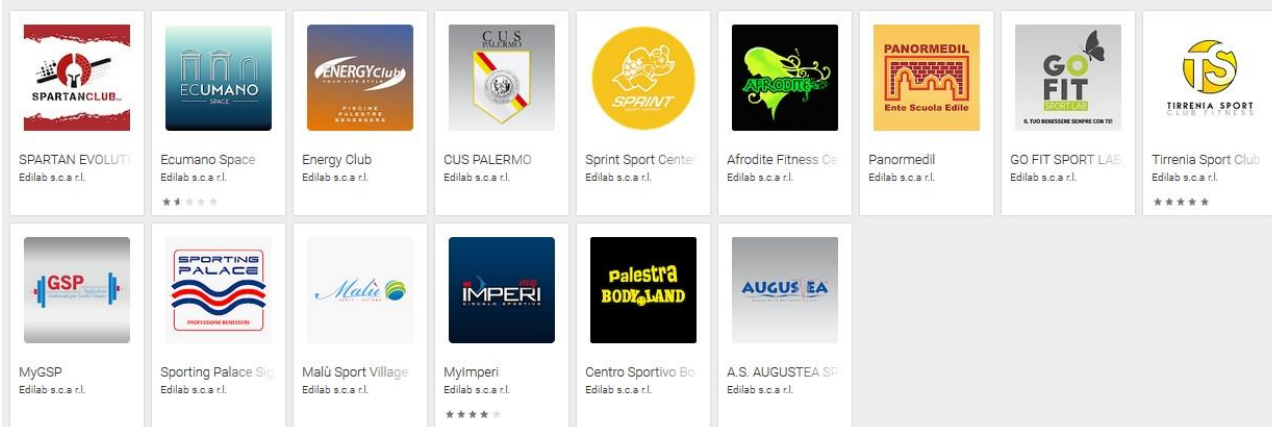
SPARTANCLUB

SPARTAN EVOLUTI
Edilab s.c.a r.l.

ECUMANO
SPACE

Ecumano Space
Edilab s.c.a r.l.

ENERGYClub
YOUR LIFE STYLE
PISCINE
PALESTRE
BENESSERE

Energy Club
Edilab s.c.a r.l.

CUS
PALERMO

CUS PALERMO
Edilab s.c.a r.l.

SPRINT

Sprint Sport Center
Edilab s.c.a r.l.

AFRODITE

Afrodite Fitness Ce
Edilab s.c.a r.l.

PANORMEDIL
Ente Scuola Edile

Panormedil
Edilab s.c.a r.l.

GO
FIT
SPORT LAB
IL TUO BENESSERE SEMPRE CON TE!

GO FIT SPORT LAB
Edilab s.c.a r.l.

TS
TIRRENIA SPORT
CLUB FITNESS

Tirrenia Sport Club
Edilab s.c.a r.l.

GSP

MyGSP
Edilab s.c.a r.l.

SPORTING
PALACE
PROFESSIONE BENESSERE

Sporting Palace Sic
Edilab s.c.a r.l.

Malù

Malù Sport Village
Edilab s.c.a r.l.

IMPERI
CIRCOLO SPORTIVO

MyImperi
Edilab s.c.a r.l.

Palestra
BODY LAND

Centro Sportivo Bo
Edilab s.c.a r.l.

AUGUSTEA

A.S. AUGUSTEA SP
Edilab s.c.a r.l.